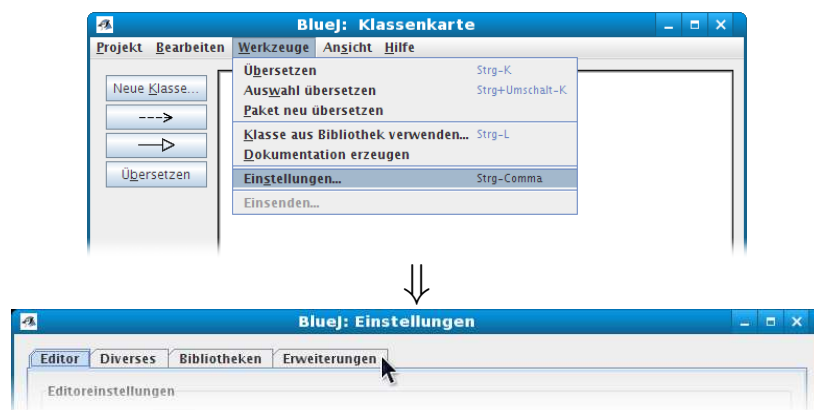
BlueJ: Klassenkarte

Projekt Bearbeiten Werkzeuge Ansicht Hilfe

Neue Klasse...

--->

Übersetzen

Übersetzen Strg-K
Auswahl übersetzen Strg+Umschalt-K
Paket neu übersetzen
Klasse aus Bibliothek verwenden... Strg-L
Dokumentation erzeugen
Einstellungen... Strg-Comma
Einsenden...

$\Downarrow$

BlueJ: Einstellungen

Editor Diverses Bibliotheken Erweiterungen

Editoreinstellungen